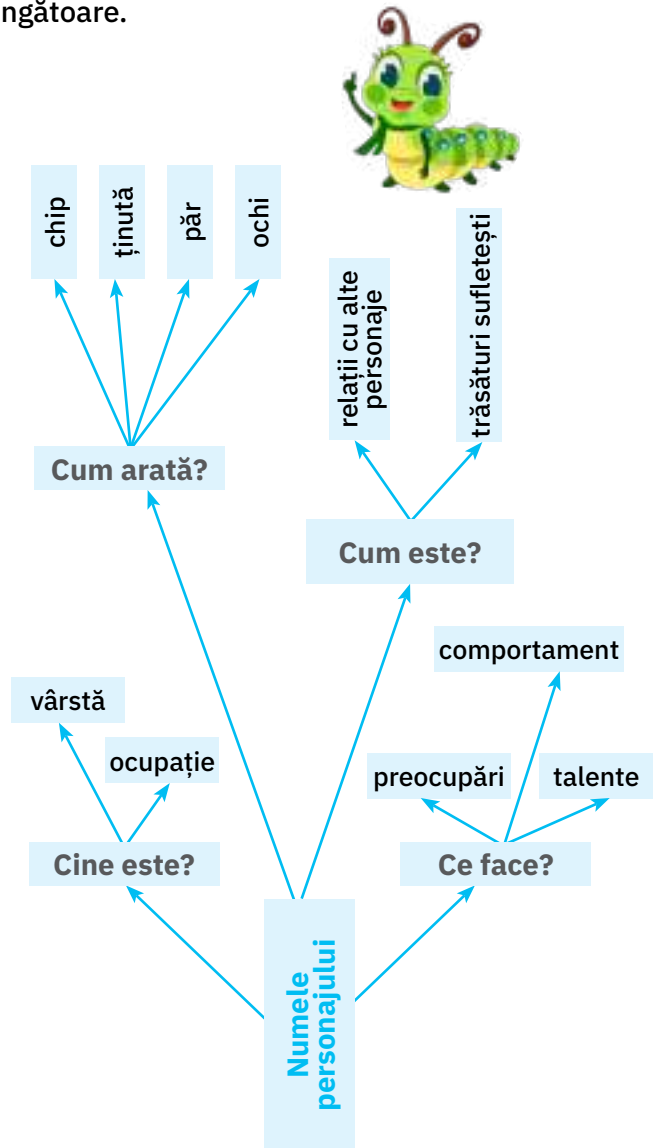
ngătoare.

chip

ținută

păr

ochi

relații cu alte personaje

trăsături sufletești

Cum arată?

Cum este?

comportament

vârstă

ocupație

preocupări

talente

Cine este?

Ce face?

Numele personajului